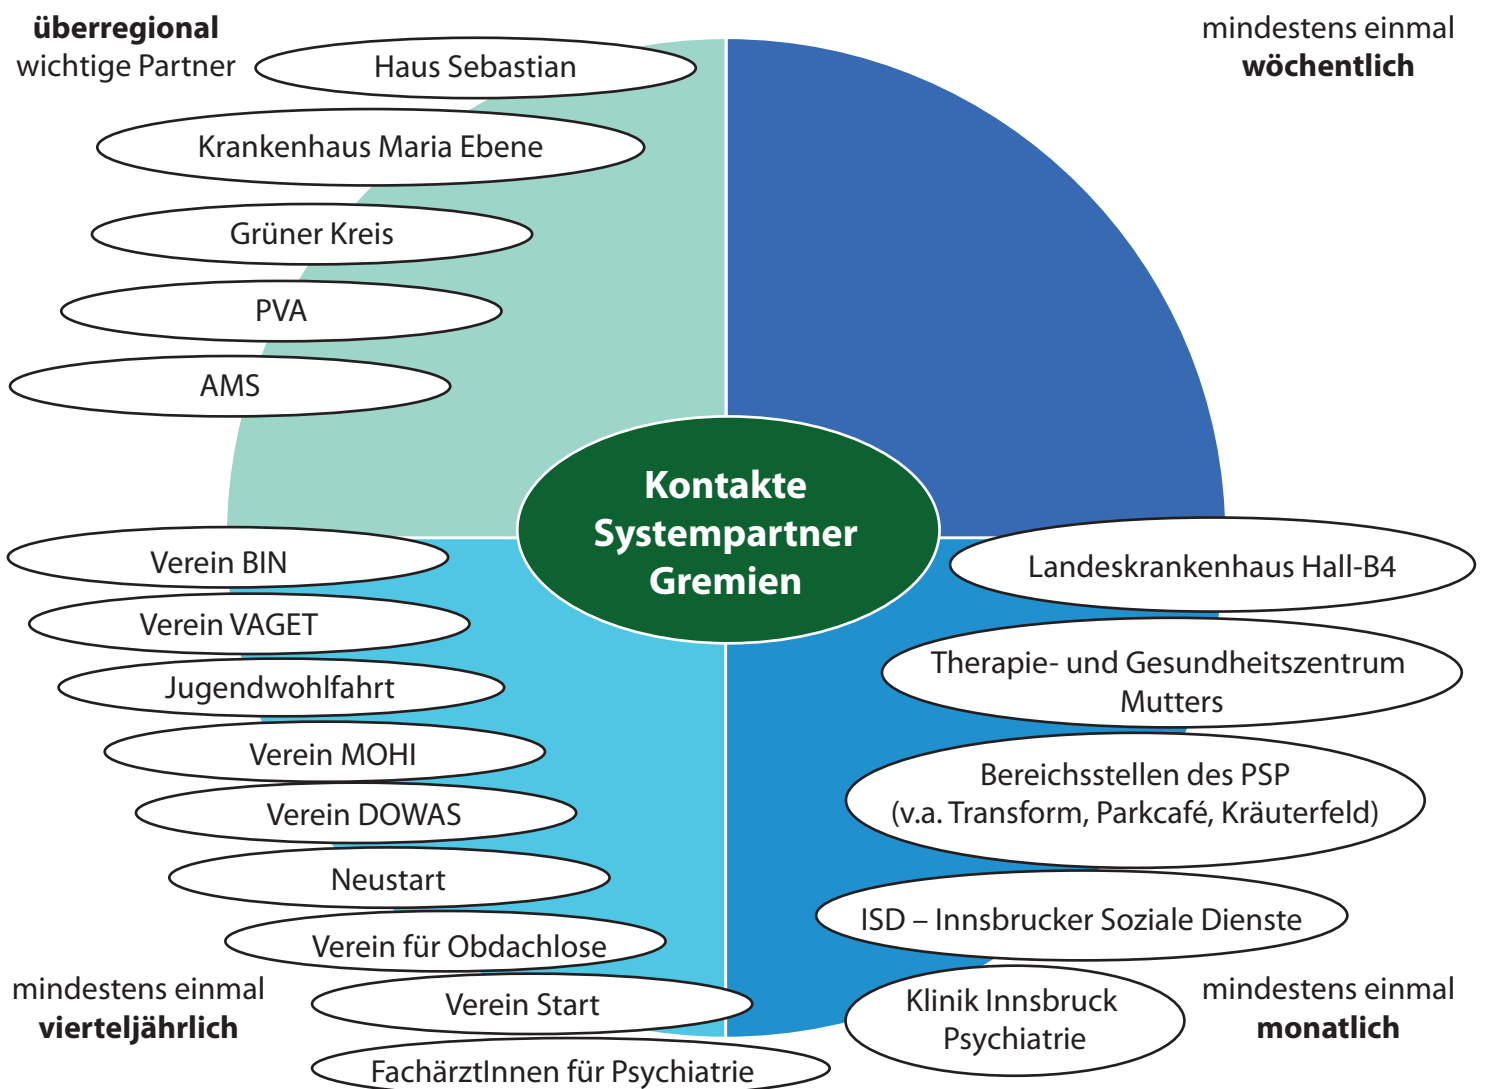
überregional
wichtige Partner

mindestens einmal
wöchentlich

Haus Sebastian

Krankenhaus Maria Ebene

Grüner Kreis

PVA

AMS

Kontakte
Systempartner
Gremien

Landeskrankenhaus Hall-B4

Therapie- und Gesundheitszentrum Mutters

Bereichsstellen des PSP (v.a. Transform, Parkcafé, Kräuterfeld)

ISD – Innsbrucker Soziale Dienste

Klinik Innsbruck Psychiatrie

Verein BIN

Verein VAGET

Jugendwohlfahrt

Verein MOHI

Verein DOWAS

Neustart

Verein für Obdachlose

Verein Start

FachärztInnen für Psychiatrie

mindestens einmal
vierteljährlich

mindestens einmal
monatlich